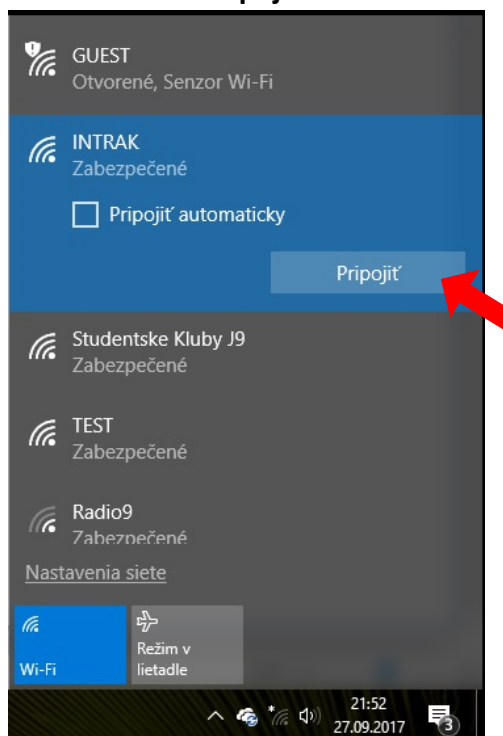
GUEST
Otvorené, Senzor Wi-Fi

INTRAK
Zabezpečené

Pripojiť automaticky

Pripojiť

Studentske Kluby J9
Zabezpečené

TEST
Zabezpečené

Radio9
Zabezpečené

Nastavenia siete

Wi-Fi

Režim v lietadle

21:52
27.09.2017

3